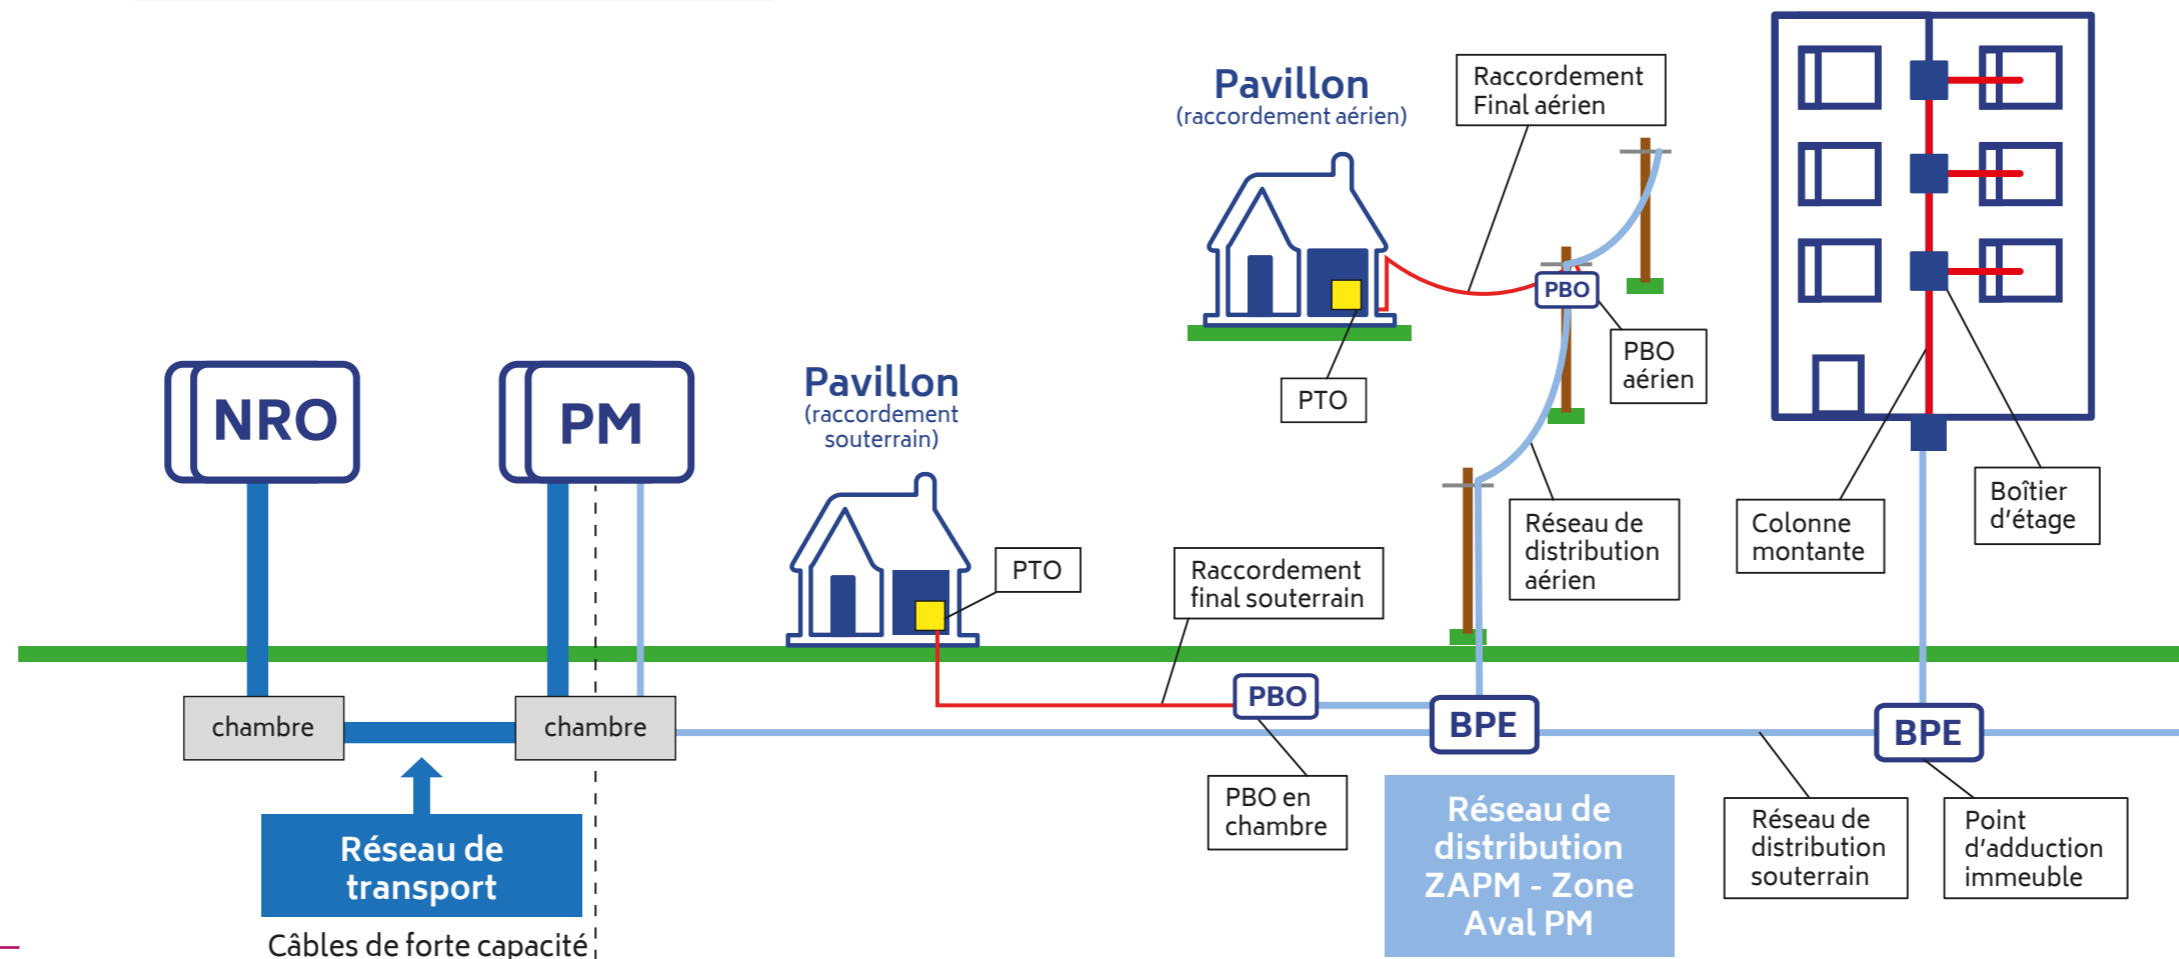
Pavillon
(raccordement aérien)

Raccordement Final aérien

PBO

PBO aérien

PTO

NRO

PM

Pavillon
(raccordement souterrain)

PTO

Raccordement final souterrain

Réseau de distribution aérien

Colonne montante

Boîtier d'étage

chambre

chambre

PBO

BPE

BPE

PBO en chambre

Réseau de transport

Câbles de forte capacité

Réseau de distribution ZAPM - Zone Aval PM

Réseau de distribution souterrain

Point d'adduction immeuble